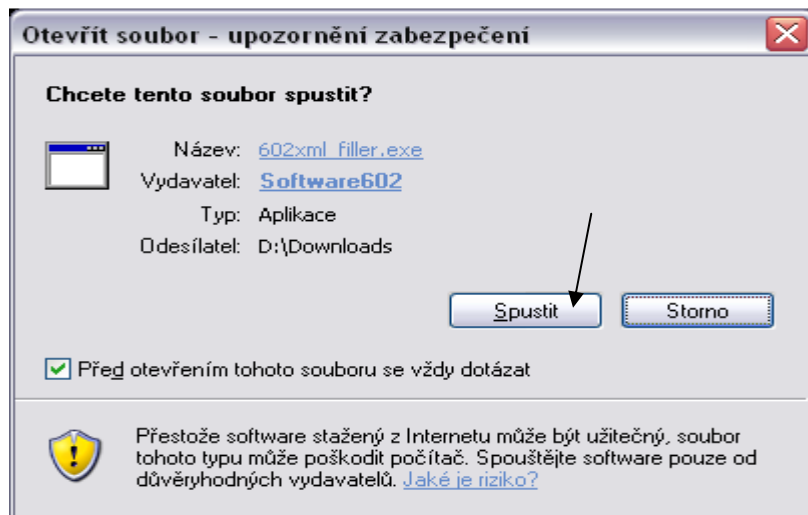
Otevřít soubor - upozornění zabezpečení

Chcete tento soubor spustit?

Název: 602xml_filler.exe
Vydavatel: Software602
Typ: Aplikace
Odesílatel: D:\Downloads

Spustit

Storno

Před otevřením tohoto souboru se vždy dotázat

Přestože software stažený z Internetu může být užitečný, soubor tohoto typu může poškodit počítač. Spouštějte software pouze od důvěryhodných vydavatelů. Jaké je riziko?